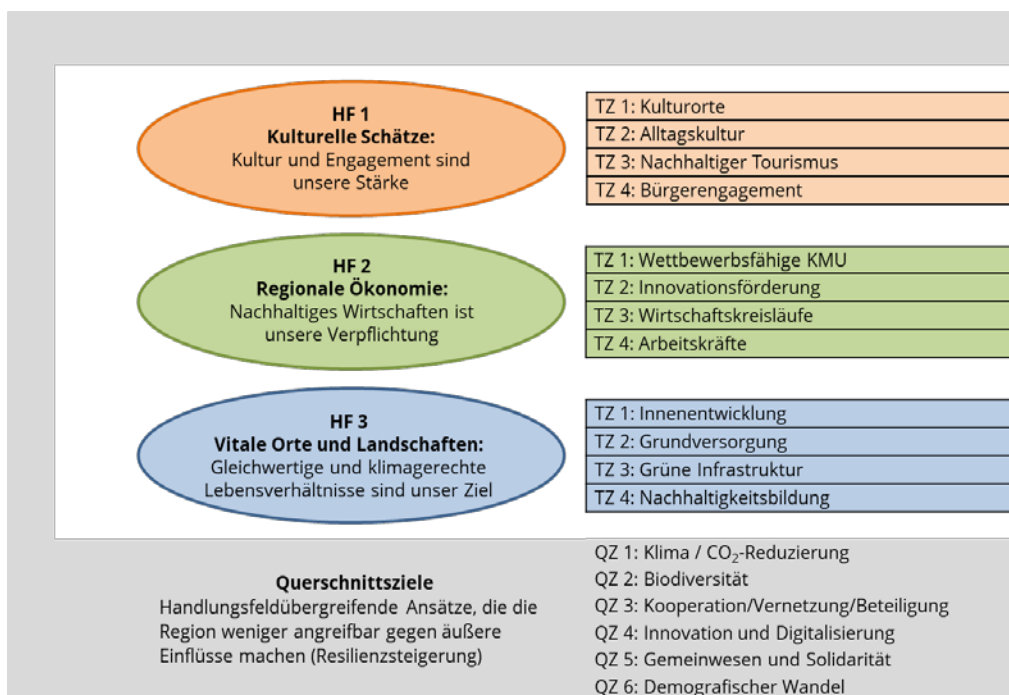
HF 1
Kulturelle Schätze:
Kultur und Engagement sind unsere Stärke

TZ 1: Kulturorte
TZ 2: Alltagskultur
TZ 3: Nachhaltiger Tourismus
TZ 4: Bürgerengagement

HF 2
Regionale Ökonomie:
Nachhaltiges Wirtschaften ist unsere Verpflichtung

TZ 1: Wettbewerbsfähige KMU
TZ 2: Innovationsförderung
TZ 3: Wirtschaftskreisläufe
TZ 4: Arbeitskräfte

HF 3
Vitale Orte und Landschaften:
Gleichwertige und klimagerechte Lebensverhältnisse sind unser Ziel

TZ 1: Innenentwicklung
TZ 2: Grundversorgung
TZ 3: Grüne Infrastruktur
TZ 4: Nachhaltigkeitsbildung

Querschnittsziele
Handlungsfeldübergreifende Ansätze, die die Region weniger angreifbar gegen äußere Einflüsse machen (Resilienzsteigerung)

QZ 1: Klima / $CO_2$-Reduzierung
QZ 2: Biodiversität
QZ 3: Kooperation/Vernetzung/Beteiligung
QZ 4: Innovation und Digitalisierung
QZ 5: Gemeinwesen und Solidarität
QZ 6: Demografischer Wandel